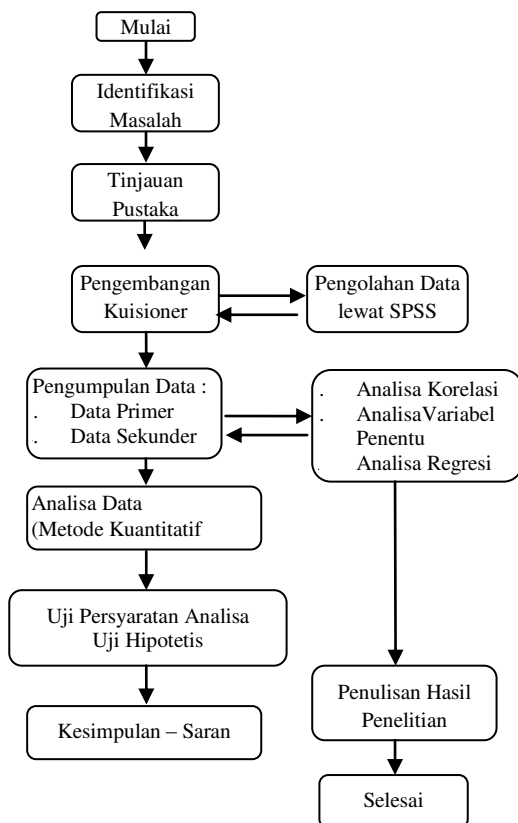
Mulai

Identifikasi Masalah

Tinjauan Pustaka

Pengembangan Kuisioner

Pengolahan Data lewat SPSS

Pengumpulan Data :
. Data Primer
. Data Sekunder

. Analisa Korelasi
. AnalisaVariabel Penentu
. Analisa Regresi

Analisa Data (Metode Kuantitatif

Uji Persyaratan Analisa
Uji Hipotetis

Kesimpulan – Saran

Penulisan Hasil Penelitian

Selesai